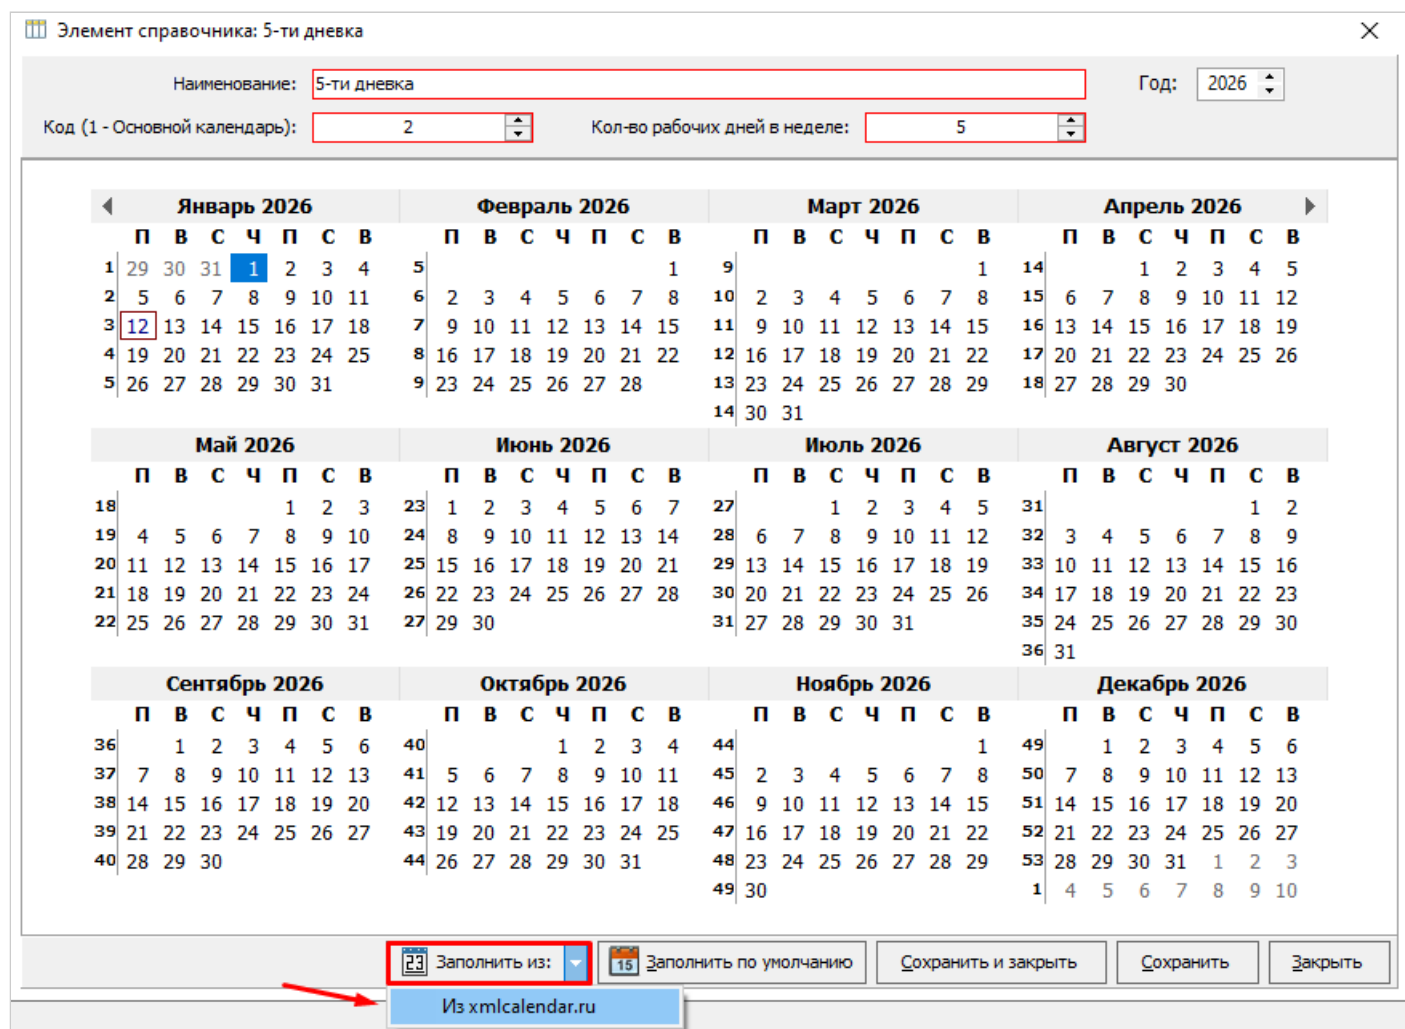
Элемент справочника: 5-ти дневка

Наименование: 5-ти дневка
Год: 2026
Код (1 - Основной календарь): 2
Кол-во рабочих дней в неделе: 5

Январь 2026
| | П | В | С | Ч | П | С | В |
|---|---|---|---|---|---|---|---|
| 1 | 29 | 30 | 31 | 1 | 2 | 3 | 4 |
| 2 | 5 | 6 | 7 | 8 | 9 | 10 | 11 |
| 3 | 12 | 13 | 14 | 15 | 16 | 17 | 18 |
| 4 | 19 | 20 | 21 | 22 | 23 | 24 | 25 |
| 5 | 26 | 27 | 28 | 29 | 30 | 31 | |

Февраль 2026
| | П | В | С | Ч | П | С | В |
|---|---|---|---|---|---|---|---|
| 5 | | | | | | | 1 |
| 6 | 2 | 3 | 4 | 5 | 6 | 7 | 8 |
| 7 | 9 | 10 | 11 | 12 | 13 | 14 | 15 |
| 8 | 16 | 17 | 18 | 19 | 20 | 21 | 22 |
| 9 | 23 | 24 | 25 | 26 | 27 | 28 | |

Март 2026
| | П | В | С | Ч | П | С | В |
|---|---|---|---|---|---|---|---|
| 9 | | | | | | | 1 |
| 10 | 2 | 3 | 4 | 5 | 6 | 7 | 8 |
| 11 | 9 | 10 | 11 | 12 | 13 | 14 | 15 |
| 12 | 16 | 17 | 18 | 19 | 20 | 21 | 22 |
| 13 | 23 | 24 | 25 | 26 | 27 | 28 | 29 |
| 14 | 30 | 31 | | | | | |

Апрель 2026
| | П | В | С | Ч | П | С | В |
|---|---|---|---|---|---|---|---|
| 14 | | | 1 | 2 | 3 | 4 | 5 |
| 15 | 6 | 7 | 8 | 9 | 10 | 11 | 12 |
| 16 | 13 | 14 | 15 | 16 | 17 | 18 | 19 |
| 17 | 20 | 21 | 22 | 23 | 24 | 25 | 26 |
| 18 | 27 | 28 | 29 | 30 | | | |

Май 2026
| | П | В | С | Ч | П | С | В |
|---|---|---|---|---|---|---|---|
| 18 | | | | | 1 | 2 | 3 |
| 19 | 4 | 5 | 6 | 7 | 8 | 9 | 10 |
| 20 | 11 | 12 | 13 | 14 | 15 | 16 | 17 |
| 21 | 18 | 19 | 20 | 21 | 22 | 23 | 24 |
| 22 | 25 | 26 | 27 | 28 | 29 | 30 | 31 |

Июнь 2026
| | П | В | С | Ч | П | С | В |
|---|---|---|---|---|---|---|---|
| 23 | 1 | 2 | 3 | 4 | 5 | 6 | 7 |
| 24 | 8 | 9 | 10 | 11 | 12 | 13 | 14 |
| 25 | 15 | 16 | 17 | 18 | 19 | 20 | 21 |
| 26 | 22 | 23 | 24 | 25 | 26 | 27 | 28 |
| 27 | 29 | 30 | | | | | |

Июль 2026
| | П | В | С | Ч | П | С | В |
|---|---|---|---|---|---|---|---|
| 27 | | | 1 | 2 | 3 | 4 | 5 |
| 28 | 6 | 7 | 8 | 9 | 10 | 11 | 12 |
| 29 | 13 | 14 | 15 | 16 | 17 | 18 | 19 |
| 30 | 20 | 21 | 22 | 23 | 24 | 25 | 26 |
| 31 | 27 | 28 | 29 | 30 | 31 | | |

Август 2026
| | П | В | С | Ч | П | С | В |
|---|---|---|---|---|---|---|---|
| 31 | | | | | | 1 | 2 |
| 32 | 3 | 4 | 5 | 6 | 7 | 8 | 9 |
| 33 | 10 | 11 | 12 | 13 | 14 | 15 | 16 |
| 34 | 17 | 18 | 19 | 20 | 21 | 22 | 23 |
| 35 | 24 | 25 | 26 | 27 | 28 | 29 | 30 |
| 36 | 31 | | | | | | |

Сентябрь 2026
| | П | В | С | Ч | П | С | В |
|---|---|---|---|---|---|---|---|
| 36 | | 1 | 2 | 3 | 4 | 5 | 6 |
| 37 | 7 | 8 | 9 | 10 | 11 | 12 | 13 |
| 38 | 14 | 15 | 16 | 17 | 18 | 19 | 20 |
| 39 | 21 | 22 | 23 | 24 | 25 | 26 | 27 |
| 40 | 28 | 29 | 30 | | | | |

Октябрь 2026
| | П | В | С | Ч | П | С | В |
|---|---|---|---|---|---|---|---|
| 40 | | | | 1 | 2 | 3 | 4 |
| 41 | 5 | 6 | 7 | 8 | 9 | 10 | 11 |
| 42 | 12 | 13 | 14 | 15 | 16 | 17 | 18 |
| 43 | 19 | 20 | 21 | 22 | 23 | 24 | 25 |
| 44 | 26 | 27 | 28 | 29 | 30 | 31 | |

Ноябрь 2026
| | П | В | С | Ч | П | С | В |
|---|---|---|---|---|---|---|---|
| 44 | | | | | | | 1 |
| 45 | 2 | 3 | 4 | 5 | 6 | 7 | 8 |
| 46 | 9 | 10 | 11 | 12 | 13 | 14 | 15 |
| 47 | 16 | 17 | 18 | 19 | 20 | 21 | 22 |
| 48 | 23 | 24 | 25 | 26 | 27 | 28 | 29 |
| 49 | 30 | | | | | | |

Декабрь 2026
| | П | В | С | Ч | П | С | В |
|---|---|---|---|---|---|---|---|
| 49 | | 1 | 2 | 3 | 4 | 5 | 6 |
| 50 | 7 | 8 | 9 | 10 | 11 | 12 | 13 |
| 51 | 14 | 15 | 16 | 17 | 18 | 19 | 20 |
| 52 | 21 | 22 | 23 | 24 | 25 | 26 | 27 |
| 53 | 28 | 29 | 30 | 31 | 1 | 2 | 3 |
| 1 | 4 | 5 | 6 | 7 | 8 | 9 | 10 |

23 Заполнить из:
15 Заполнить по умолчанию
Сохранить и закрыть
Сохранить
Закрыть
Из xmlcalendar.ru